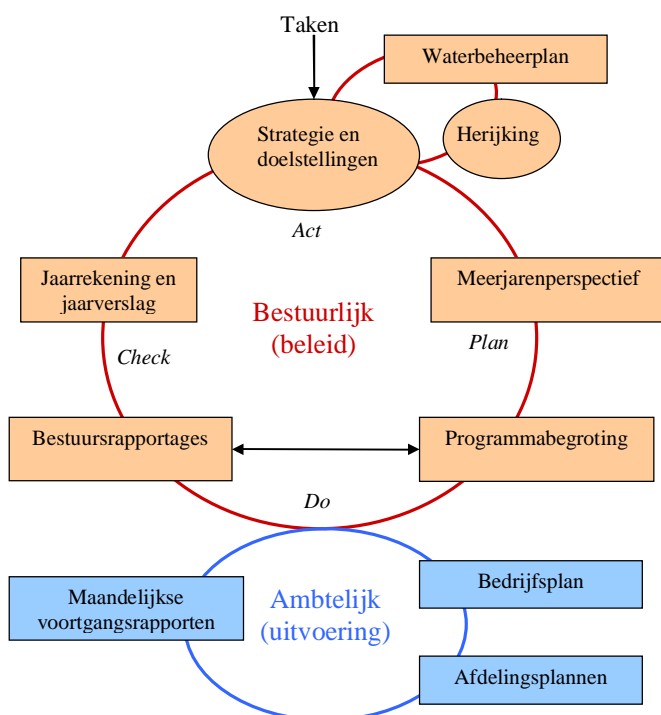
Taken

Waterbeheerplan

Strategie en doelstellingen

Herijking

Act

Jaarrekening en jaarverslag

Meerjarenperspectief

Bestuurlijk (beleid)

Check

Plan

Bestuursrapportages

Programmabegroting

Do

Maandelijkse voortgangsrapporten

Ambtelijk (uitvoering)

Bedrijfsplan

Afdelingsplannen